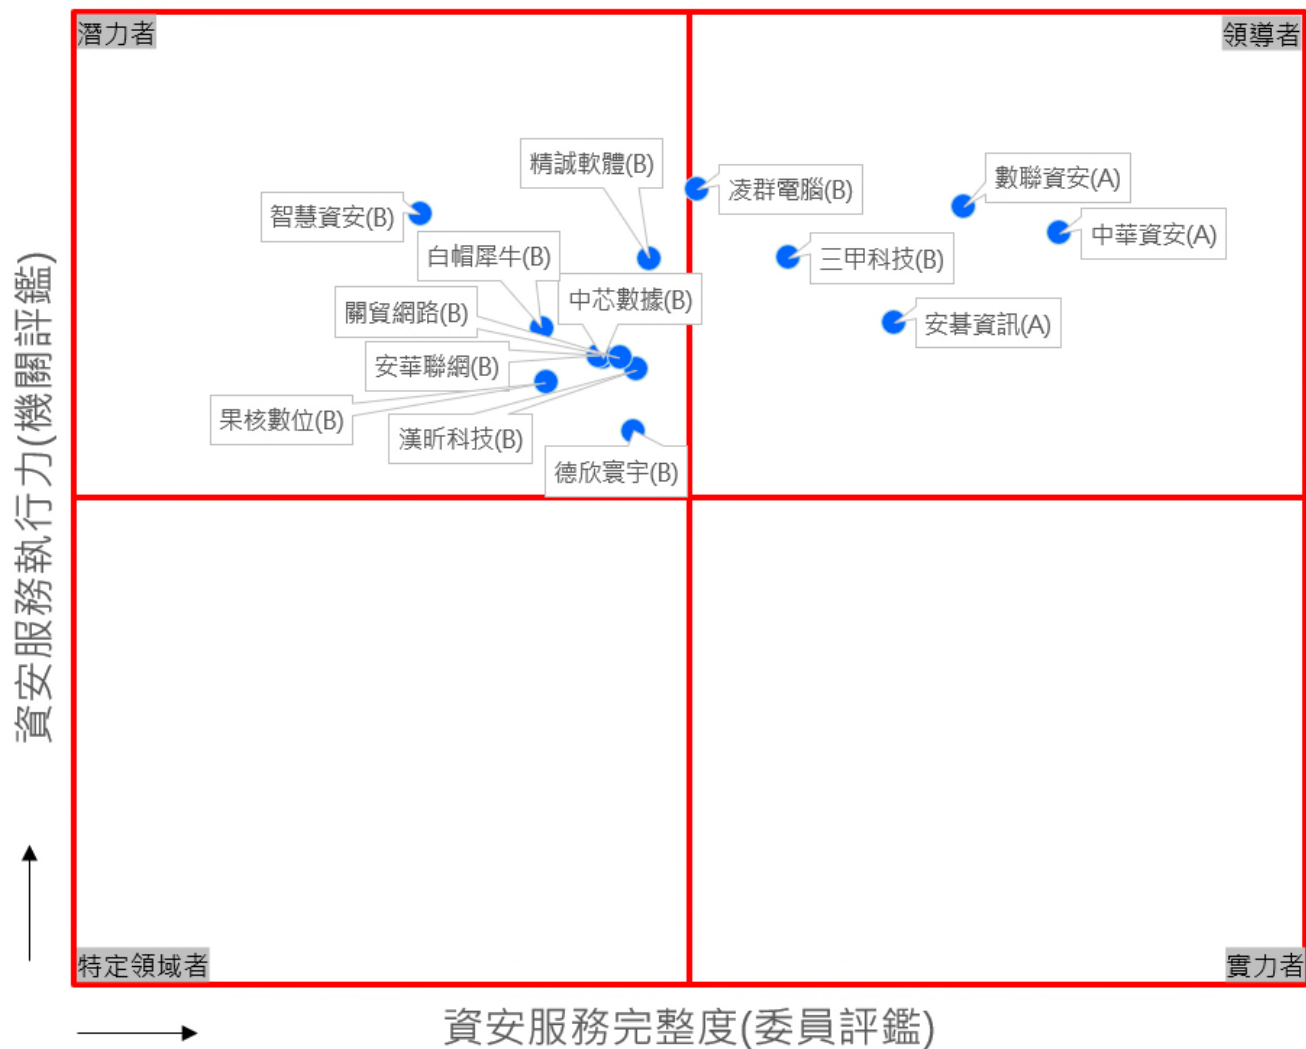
潛力者

領導者

精誠軟體(B)

凌群電腦(B)

數聯資安(A)

智慧資安(B)

中華資安(A)

白帽犀牛(B)

三甲科技(B)

中芯數據(B)

關貿網路(B)

安碁資訊(A)

安華聯網(B)

果核數位(B)

漢昕科技(B)

德欣寰宇(B)

資安服務執行力(機關評鑑)

特定領域者

實力者

資安服務完整度(委員評鑑)